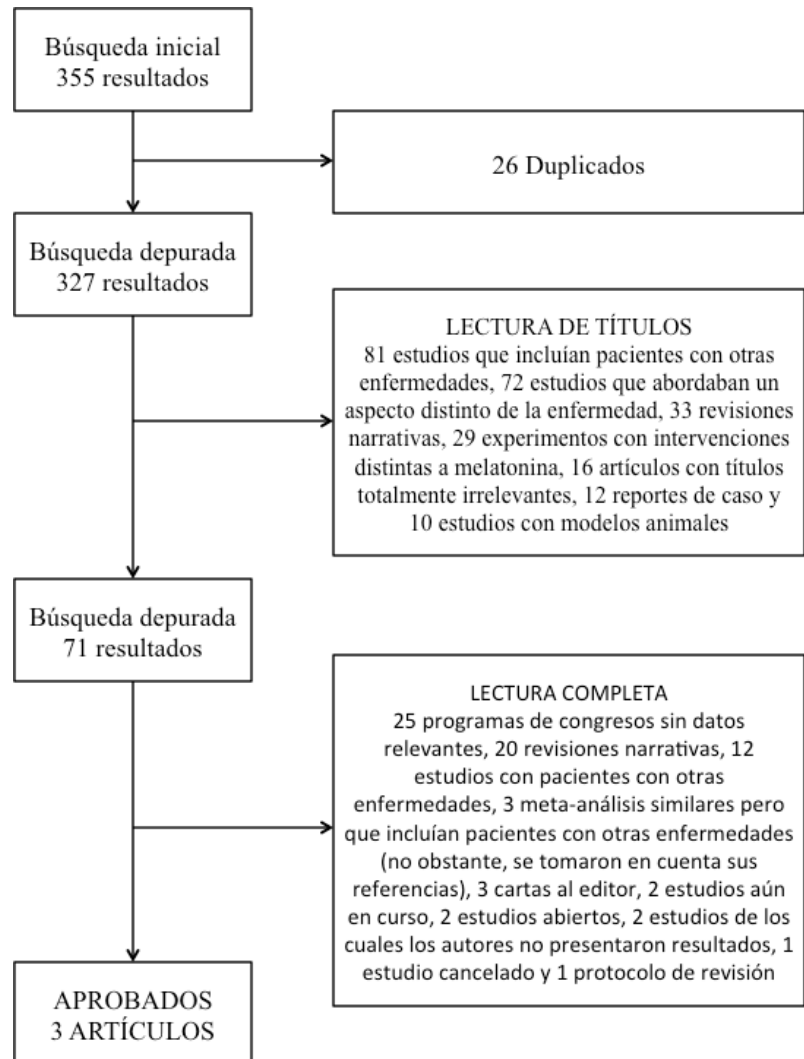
Búsqueda inicial
355 resultados

26 Duplicados

Búsqueda depurada
327 resultados

LECTURA DE TÍTULOS
81 estudios que incluían pacientes con otras enfermedades, 72 estudios que abordaban un aspecto distinto de la enfermedad, 33 revisiones narrativas, 29 experimentos con intervenciones distintas a melatonina, 16 artículos con títulos totalmente irrelevantes, 12 reportes de caso y 10 estudios con modelos animales

Búsqueda depurada
71 resultados

LECTURA COMPLETA
25 programas de congresos sin datos relevantes, 20 revisiones narrativas, 12 estudios con pacientes con otras enfermedades, 3 meta-análisis similares pero que incluían pacientes con otras enfermedades (no obstante, se tomaron en cuenta sus referencias), 3 cartas al editor, 2 estudios aún en curso, 2 estudios abiertos, 2 estudios de los cuales los autores no presentaron resultados, 1 estudio cancelado y 1 protocolo de revisión

APROBADOS
3 ARTÍCULOS